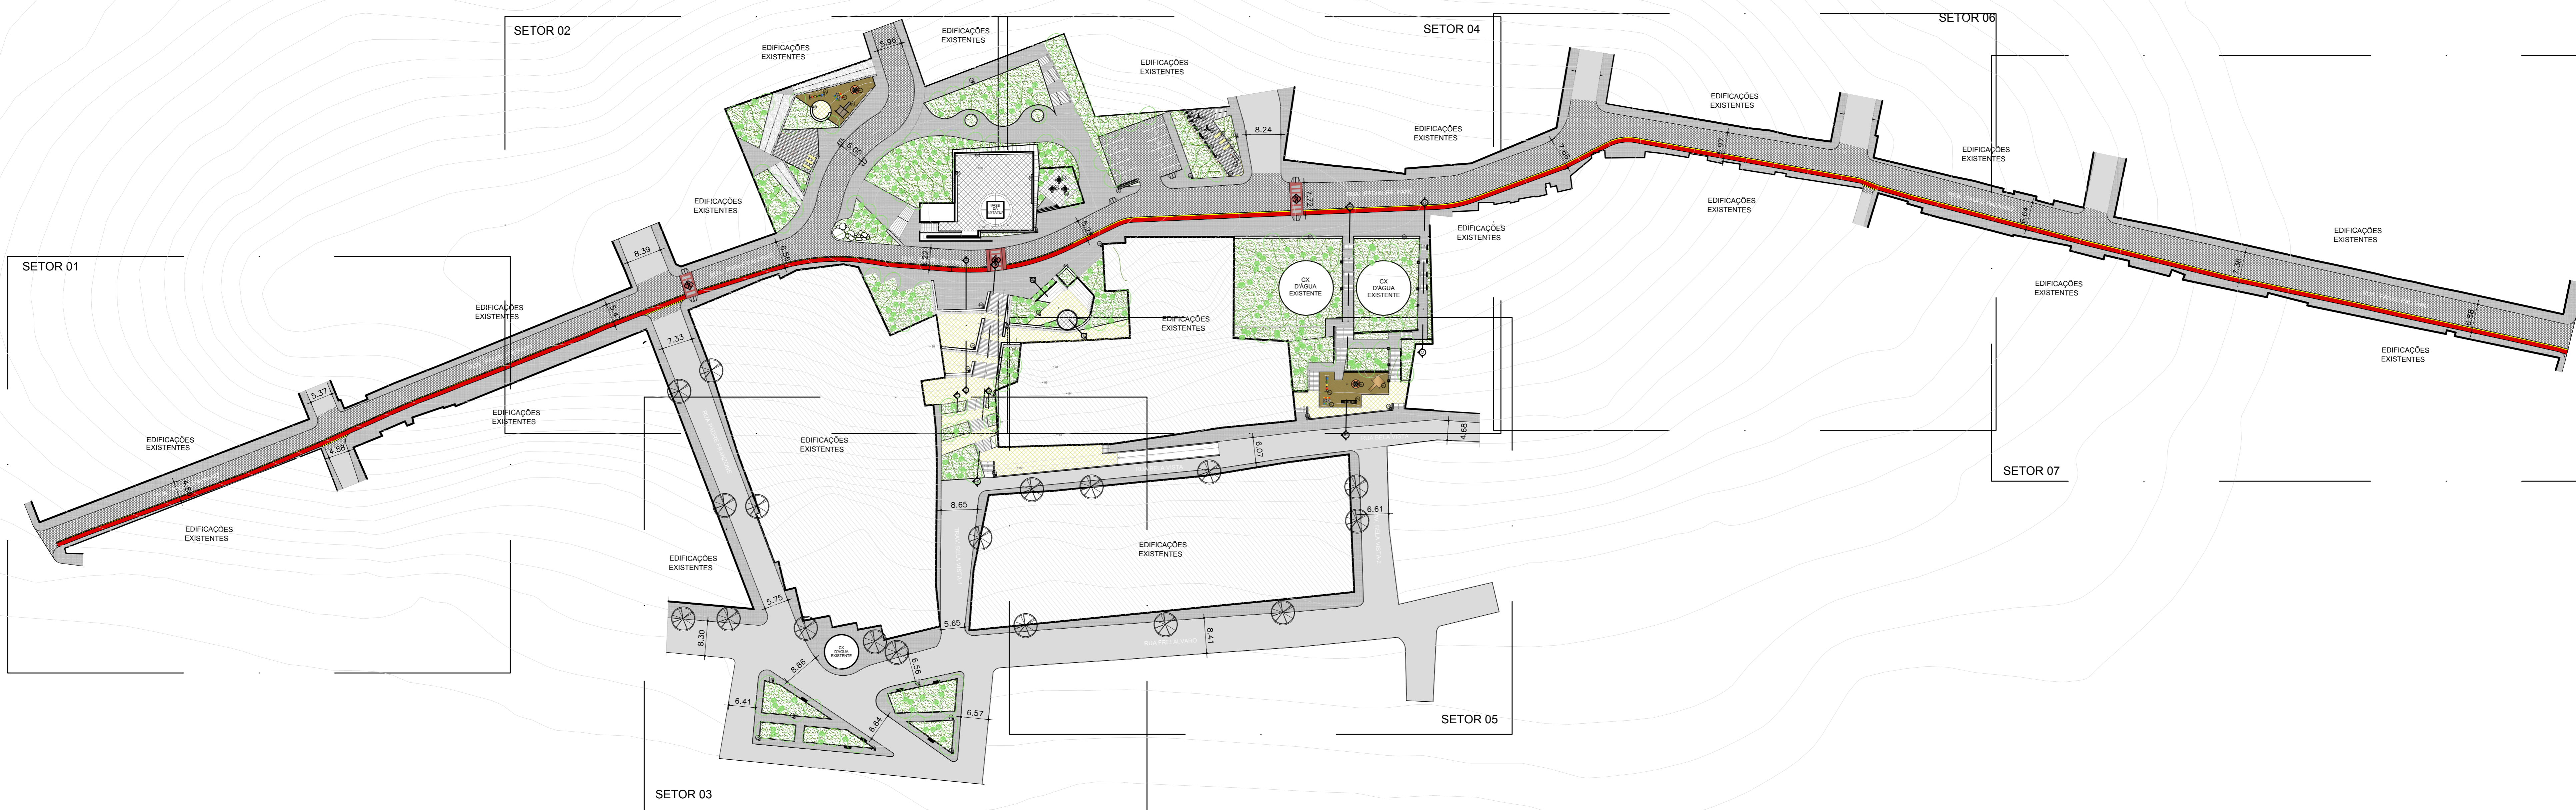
SETOR 02

EDIFICAÇÕES EXISTENTES

EDIFICAÇÕES EXISTENTES

5.96

EDIFICAÇÕES EXISTENTES

SETOR 04

SETOR 06

EDIFICAÇÕES EXISTENTES

EDIFICAÇÕES EXISTENTES

8.24

6.00

7.68

5.97

EDIFICAÇÕES EXISTENTES

EDIFICAÇÕES EXISTENTES

RUA PADRE PALHANO

7.72

EDIFICAÇÕES EXISTENTES

EDIFICAÇÕES EXISTENTES

5.28

8.39

6.56

EDIFICAÇÕES EXISTENTES

6.64

EDIFICAÇÕES EXISTENTES

SETOR 01

RUA PADRE PALHANO

CX D'ÁGUA EXISTENTE

CX D'ÁGUA EXISTENTE

7.38

EDIFICAÇÕES EXISTENTES

EDIFICAÇÕES EXISTENTES

EDIFICAÇÕES EXISTENTES

RUA PADRE PALHANO

7.33

6.88

EDIFICAÇÕES EXISTENTES

5.37

EDIFICAÇÕES EXISTENTES

EDIFICAÇÕES EXISTENTES

EDIFICAÇÕES EXISTENTES

4.68

6.07

4.88

SETOR 07

RUA PADRE PALHANO

4.88

EDIFICAÇÕES EXISTENTES

8.65

6.61

EDIFICAÇÕES EXISTENTES

EDIFICAÇÕES EXISTENTES

5.75

5.65

8.30

CX D'ÁGUA EXISTENTE

8.41

8.86

6.56

6.41

6.64

6.57

SETOR 05

SETOR 03